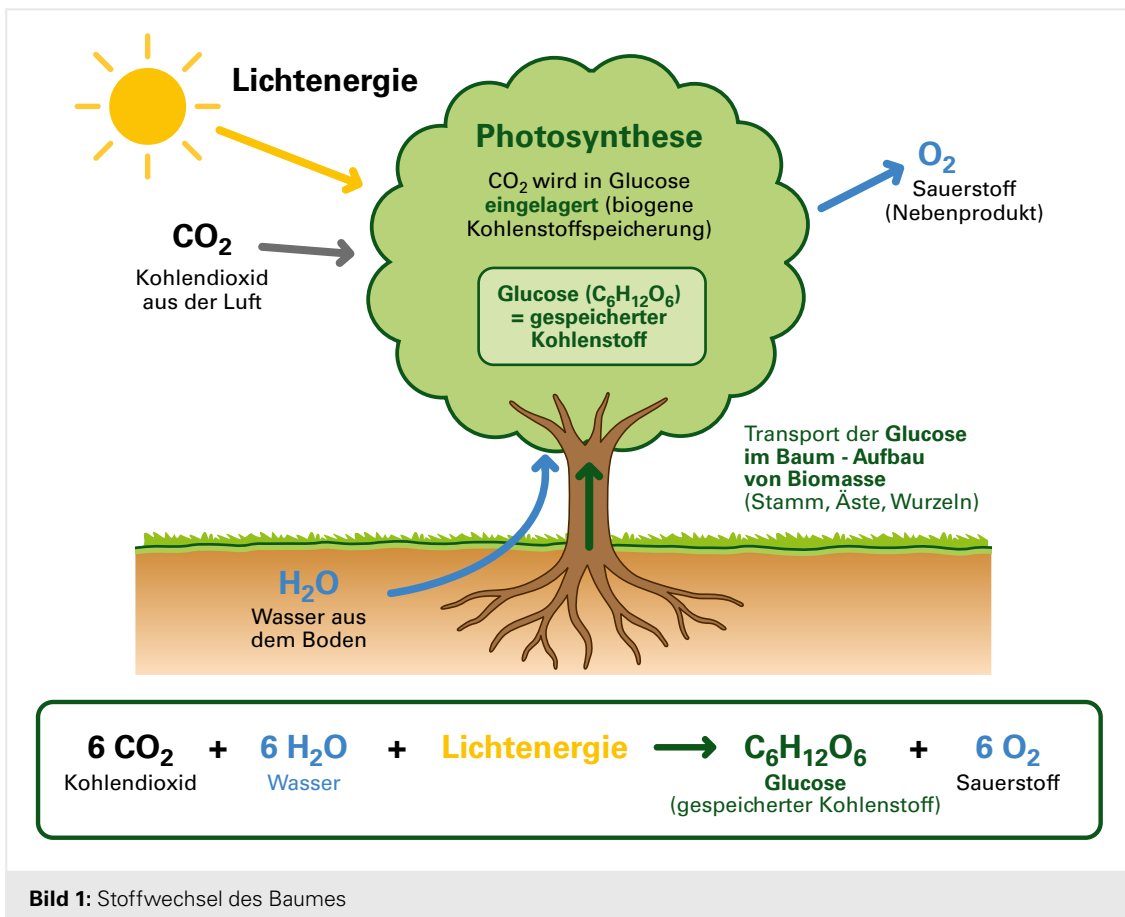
Lichtenergie

$CO_2$
Kohlendioxid aus der Luft

Photosynthese

$CO_2$ wird in Glucose eingelagert (biogene Kohlenstoffspeicherung)

Glucose ($C_6H_{12}O_6$) = gespeicherter Kohlenstoff

$O_2$
Sauerstoff (Nebenprodukt)

Transport der Glucose im Baum - Aufbau von Biomasse (Stamm, Äste, Wurzeln)

$H_2O$
Wasser aus dem Boden

$6\ CO_2$ + $6\ H_2O$ + Lichtenergie → $C_6H_{12}O_6$ + $6\ O_2$
Kohlendioxid Wasser Glucose (gespeicherter Kohlenstoff) Sauerstoff

Bild 1: Stoffwechsel des Baumes